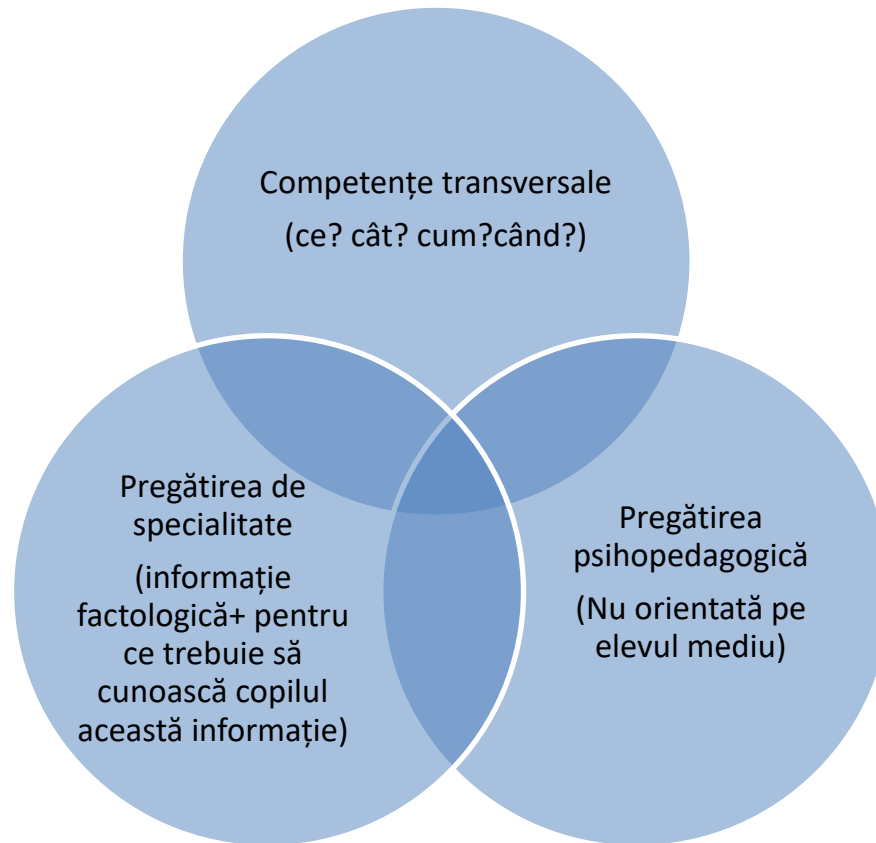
Competențe transversale
(ce? cât? cum?când?)

Pregătirea de specialitate
(informație factologică+ pentru ce trebuie să cunoască copilul această informație)

Pregătirea psihopedagogică
(Nu orientată pe elevul mediu)